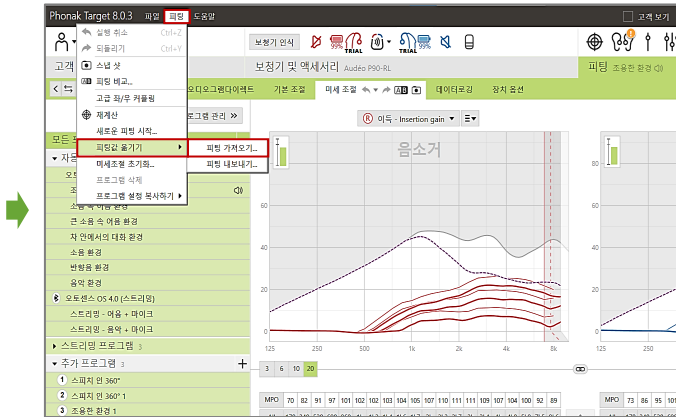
Phonak Target 8.0.3 파일 피팅 도움말

고객 보기

실행 취소 Ctrl+Z
되돌리기 Ctrl+Y
스냅 샷
피팅 비교...
고급 좌/우 커플링
재계산
새로운 피팅 시작...
피팅값 옮기기
미세조절 초기화...
프로그램 삭제
프로그램 설정 복사하기

피팅 가져오기...
피팅 내보내기...

보청기 인식

99%
TRIAL
99%
TRIAL

고객
보청기 및 액세서리 Audéo P90-RL
피팅 조용한 환경

오디오그램다이렉트 기본 조절 미세 조절 데이터로깅 장치 옵션

로그램 관리 »

모든
자동

이득 - Insertion gain

음소거

큰 소음 속 어음 환경
차 안에서의 대화 환경
소음 환경
반향음 환경
음악 환경
오토센스 OS 4.0 (스트리밍)
스트리밍 - 어음 + 마이크
스트리밍 - 음악 + 마이크
스트리밍 프로그램 3
추가 프로그램 3
1 스피치 인 360°
2 스피치 인 360° 1
3 조용한 환경 1

60
40
20
0

125 250 500 1k 2k 4k 8k
125 250 500

3 6 10 20

MPO 70 82 91 97 101 102 103 105 107 110 111 109 107 104 100 92 89
MPO 73 86 95 101